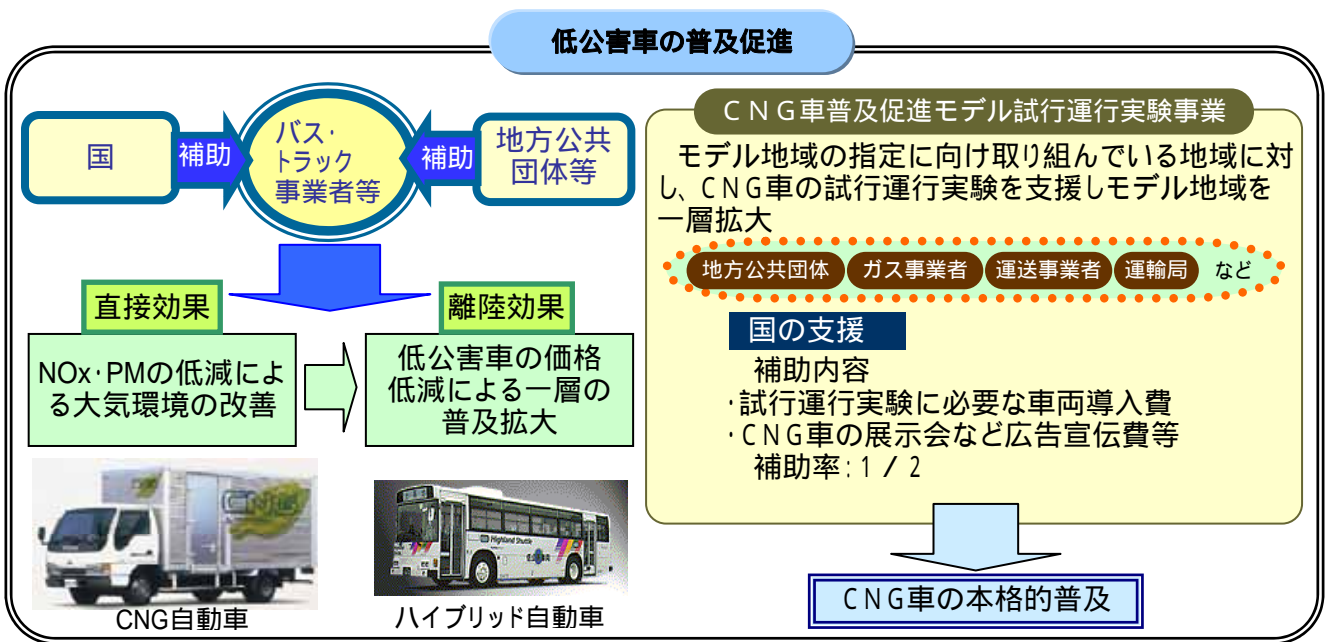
低公害車の普及促進

国

補助

バス・トラック事業者等

補助

地方公共団体等

直接効果

離陸効果

NOx・PMの低減による大気環境の改善

低公害車の価格低減による一層の普及拡大

CNG自動車

Highland Shuttle

ハイブリッド自動車

CNG車普及促進モデル試行運行実験事業

モデル地域の指定に向け取り組んでいる地域に対し、CNG車の試行運行実験を支援しモデル地域を一層拡大

地方公共団体

ガス事業者

運送事業者

運輸局

など

国の支援

補助内容
・試行運行実験に必要な車両導入費
・CNG車の展示会など広告宣伝費等
補助率：1／2

CNG車の本格的普及